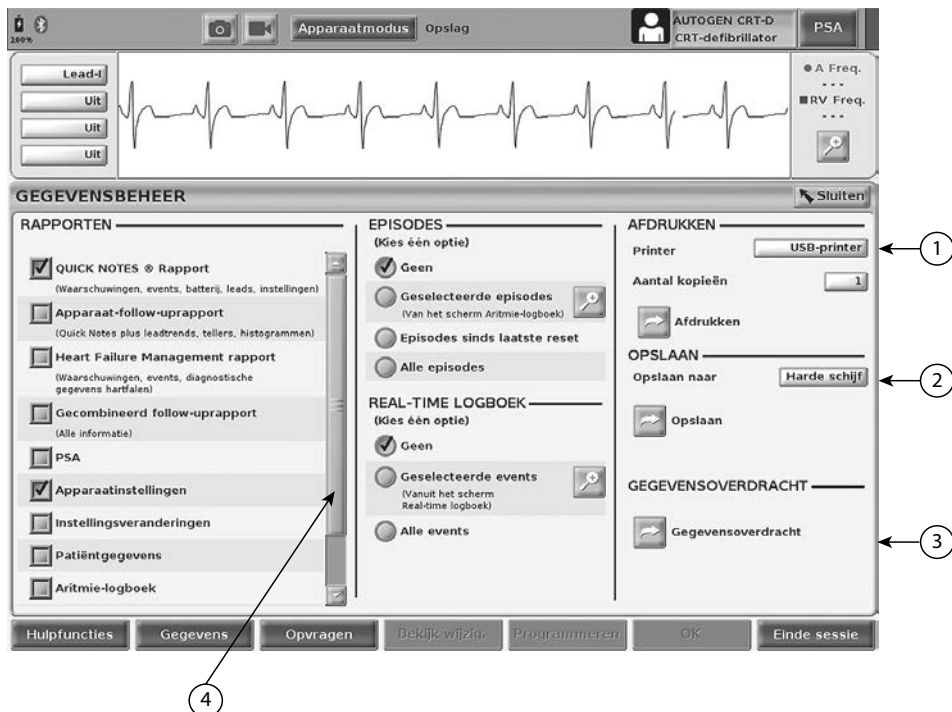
100%

Apparaatmodus Opslag

AUTOGEN CRT-D
CRT-defibrillator

PSA

Lead-I
Uit
Uit
Uit

● A Freq.
- - -
■ RV Freq.
- - -

GEGEVENSBEHEER

Sluiten

RAPPORTEN

QUICK NOTES ® Rapport
(Waarschuwingen, events, batterij, leads, instellingen)

Apparaat-follow-uprapport
(Quick Notes plus leadtrends, tellers, histogrammen)

Heart Failure Management rapport
(Waarschuwingen, events, diagnostische gegevens hartfalen)

Gecombineerd follow-uprapport
(Alle informatie)

PSA

Apparaatinstellingen

Instellingsveranderingen

Patiëntgegevens

Aritmie-logboek

EPISODES
(Kies één optie)

Geen

Geselecteerde episodes
(Van het scherm Aritmie-logboek)

Episodes sinds laatste reset

Alle episodes

REAL-TIME LOGBOEK
(Kies één optie)

Geen

Geselecteerde events
(Vanuit het scherm Real-time logboek)

Alle events

AFDRUKKEN

Printer USB-printer

Aantal kopieën 1

Afdrukken

OPSLAAN

Opslaan naar Harde schijf

Opslaan

GEGEVENSOVERDRACHT

Gegevensoverdracht

Hulpfuncties Gegevens Opvragen Bekijk wijzig. Programmeren OK Einde sessie

1
2
3
4